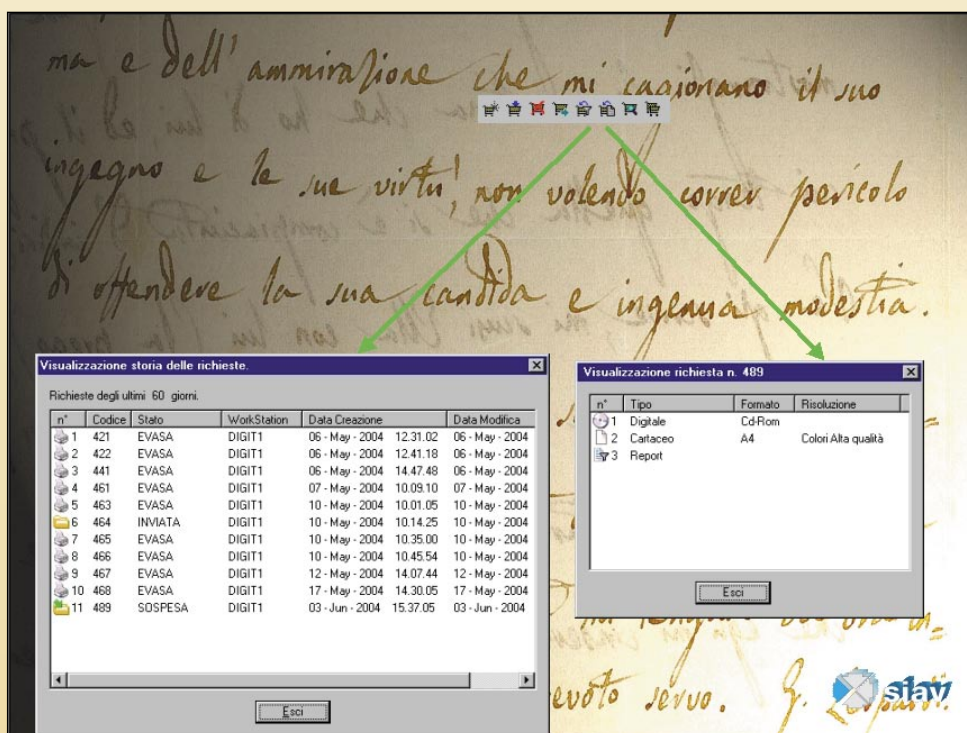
ma e dell' ammirazione che mi cagionano il suo ingegno e le sue virtù, non volendo correr pericolo di offendere la sua candida e ingenua modestia.

Visualizzazione storia delle richieste.

Richieste degli ultimi 60 giorni.

| n° | Codice | Stato | WorkStation | Data Creazione | Data Modifica |
|---|---|---|---|---|---|
| 1 | 421 | EVASA | DIGIT1 | 06 - May - 2004 12.31.02 | 06 - May - 2004 |
| 2 | 422 | EVASA | DIGIT1 | 06 - May - 2004 12.41.18 | 06 - May - 2004 |
| 3 | 441 | EVASA | DIGIT1 | 06 - May - 2004 14.47.48 | 06 - May - 2004 |
| 4 | 461 | EVASA | DIGIT1 | 07 - May - 2004 10.09.10 | 07 - May - 2004 |
| 5 | 463 | EVASA | DIGIT1 | 10 - May - 2004 10.01.05 | 10 - May - 2004 |
| 6 | 464 | INVIATA | DIGIT1 | 10 - May - 2004 10.14.25 | 10 - May - 2004 |
| 7 | 465 | EVASA | DIGIT1 | 10 - May - 2004 10.35.00 | 10 - May - 2004 |
| 8 | 466 | EVASA | DIGIT1 | 10 - May - 2004 10.45.54 | 10 - May - 2004 |
| 9 | 467 | EVASA | DIGIT1 | 12 - May - 2004 14.07.44 | 12 - May - 2004 |
| 10 | 468 | EVASA | DIGIT1 | 17 - May - 2004 14.30.05 | 17 - May - 2004 |
| 11 | 489 | SOSPESA | DIGIT1 | 03 - Jun - 2004 15.37.05 | 03 - Jun - 2004 |

Esci

Visualizzazione richiesta n. 489

| n° | Tipo | Formato | Risoluzione |
|---|---|---|---|
| 1 | Digitale | Cd-Rom | |
| 2 | Cartaceo | A4 | Colori Alta qualità |
| 3 | Report | | |

Esci

devoto servo. G. Leopardi.

siav